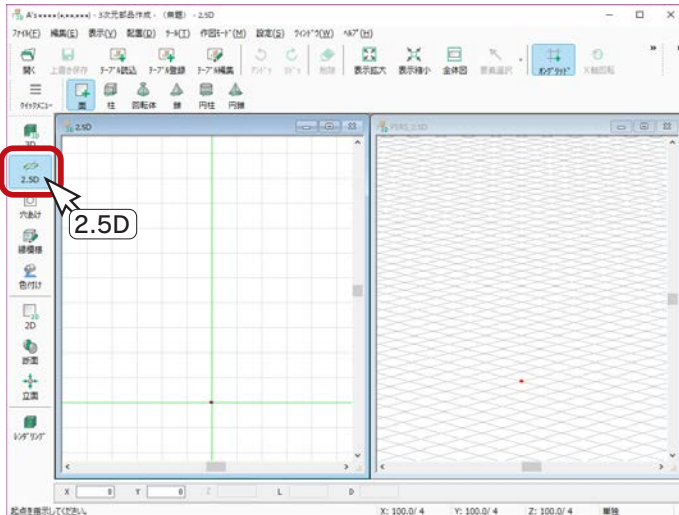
A's••••(•,•,•,•,•,•) - 3次元部品作成 - (無題) - 2.5D

ﾌｧｲﾙ(F) 編集(E) 表示(V) 配置(D) ﾂｰﾙ(T) 作図ﾓｰﾄﾞ(M) 設定(S) ｳｨﾝﾄﾞｳ(W) ﾍﾙﾌﾟ(H)

開く 上書き保存 ﾃｰﾌﾞﾙ読込 ﾃｰﾌﾞﾙ登録 ﾃｰﾌﾞﾙ編集 ｱﾝﾄﾞｩ ﾘﾄﾞｩ 削除 表示拡大 表示縮小 全体図 要素選択 ｸﾞﾘｯﾄﾞ X軸回転

ｸｲｯｸﾒﾆｭｰ 面 柱 回転体 錐 円柱 円錐

3D
2.5D
穴あけ
線模様
色付け
2D
断面
立面
ﾚﾝﾀﾞﾘﾝｸﾞ

2.5D

PERS_2.5D

2.5D

X 0 Y 0 Z L D

起点を指示してください。 X: 100.0/ 4 Y: 100.0/ 4 Z: 100.0/ 4 単独